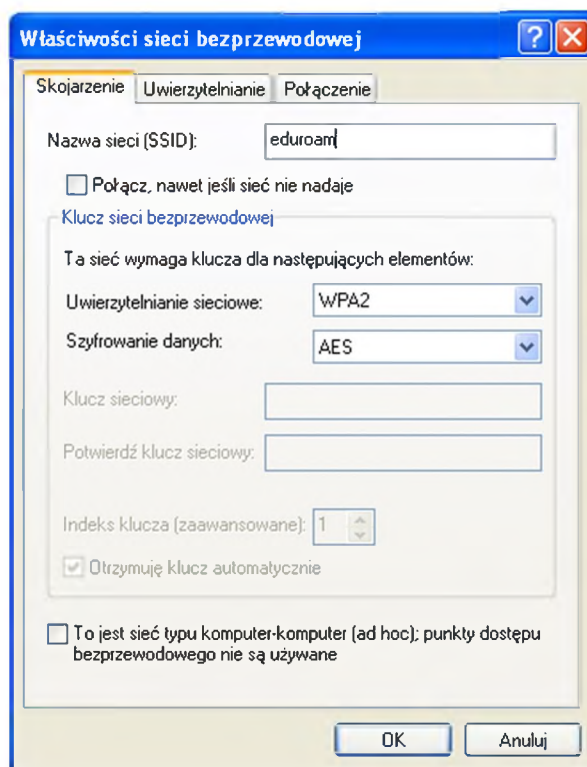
Właściwości sieci bezprzewodowej

?

X

Skojarzenie | Uwierzytelnianie | Połączenie

Nazwa sieci (SSID): eduroam

Połącz, nawet jeśli sieć nie nadaje

Klucz sieci bezprzewodowej

Ta sieć wymaga klucza dla następujących elementów:

Uwierzytelnianie sieciowe: WPA2

Szyfrowanie danych: AES

Klucz sieciowy:

Potwierdź klucz sieciowy:

Indeks klucza (zaawansowane): 1

Otrzymuję klucz automatycznie

To jest sieć typu komputer-komputer (ad hoc); punkty dostępu bezprzewodowego nie są używane

OK

Anuluj